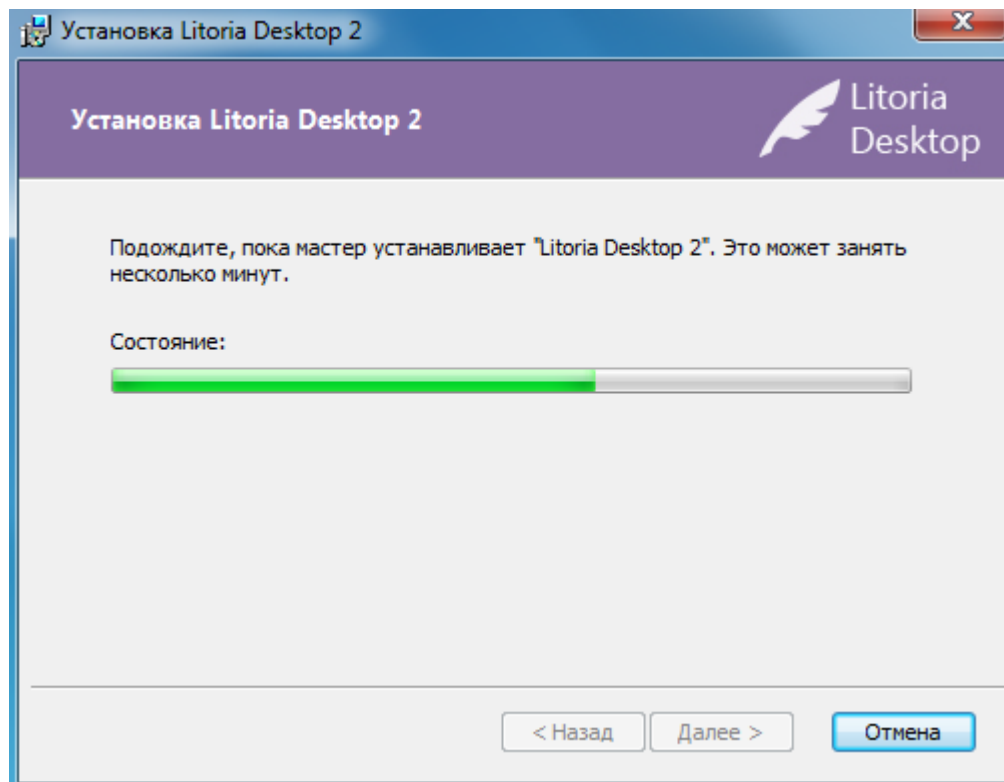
Установка Litoria Desktop 2

Установка Litoria Desktop 2

Litoria Desktop

Подождите, пока мастер устанавливает "Litoria Desktop 2". Это может занять несколько минут.

Состояние:

< Назад Далее > Отмена